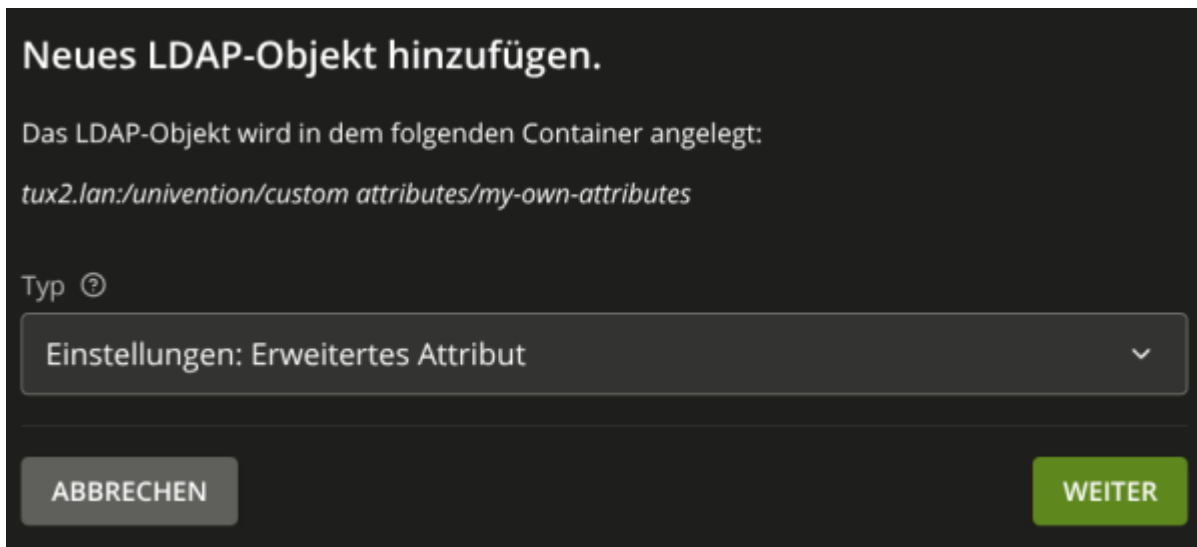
Neues LDAP-Objekt hinzufügen.

Das LDAP-Objekt wird in dem folgenden Container angelegt:

tux2.lan:/univention/custom attributes/my-own-attributes

Typ ⓘ

Einstellungen: Erweitertes Attribut

ABBRECHEN

WEITER